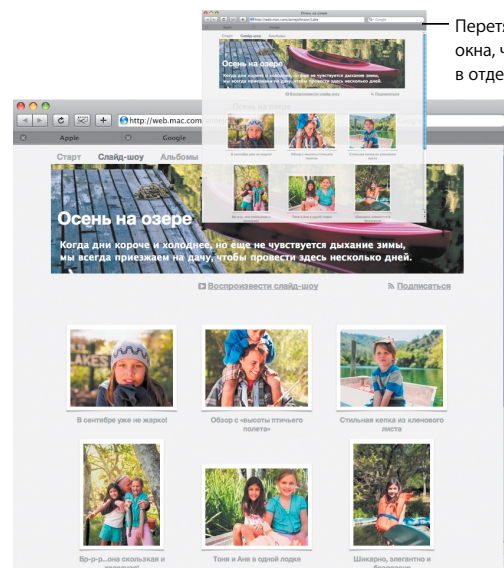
Перет
окна, ч
в отде

Осень на озере
http://web.mac.com/emily/Lake
Google
Старт Слайд-шоу Альбомы
Осень на озере
Когда дни короче и холоднее, но еще не чувствуется дыхание зимы, мы всегда приезжаем на дачу, чтобы провести здесь несколько дней.

http://web.mac.com
Apple Google
Старт Слайд-шоу Альбомы
Осень на озере
Когда дни короче и холоднее, но еще не чувствуется дыхание зимы, мы всегда приезжаем на дачу, чтобы провести здесь несколько дней.
Воспроизвести слайд-шоу
Подписаться
В сентябре уже не жарко!
Обзор с «высоты птичьего полета»
Стильная кепка из кленового листа
Бр-р-р...она скользкая и холодная!
Тоня и Аня в одной лодке
Шикарно, элегантно и безопасно